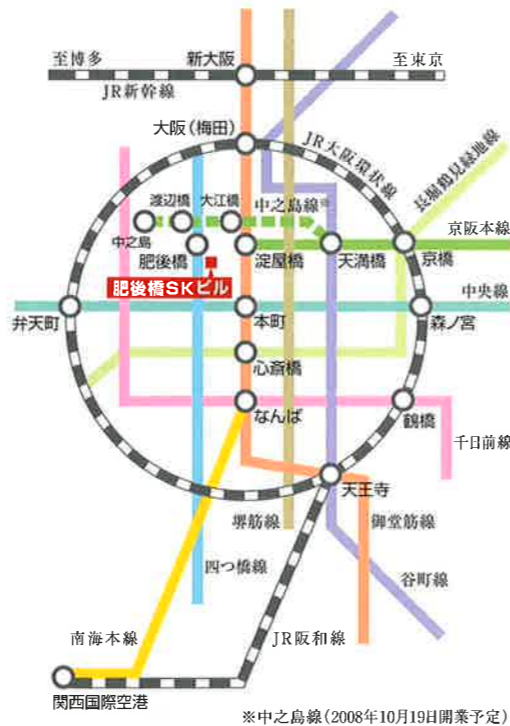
至博多
新大阪
至東京
JR新幹線
大阪(梅田)
JR大阪環状線
長堀鶴見緑地線
渡辺橋
大江橋
中之島線※
京阪本線
中之島
肥後橋
淀屋橋
天満橋
京橋
肥後橋SKビル
中央線
弁天町
本町
森ノ宮
心斎橋
なんば
鶴橋
千日前線
天王寺
堺筋線
御堂筋線
四つ橋線
谷町線
南海本線
JR阪和線
関西国際空港
※中之島線(2008年10月19日開業予定)